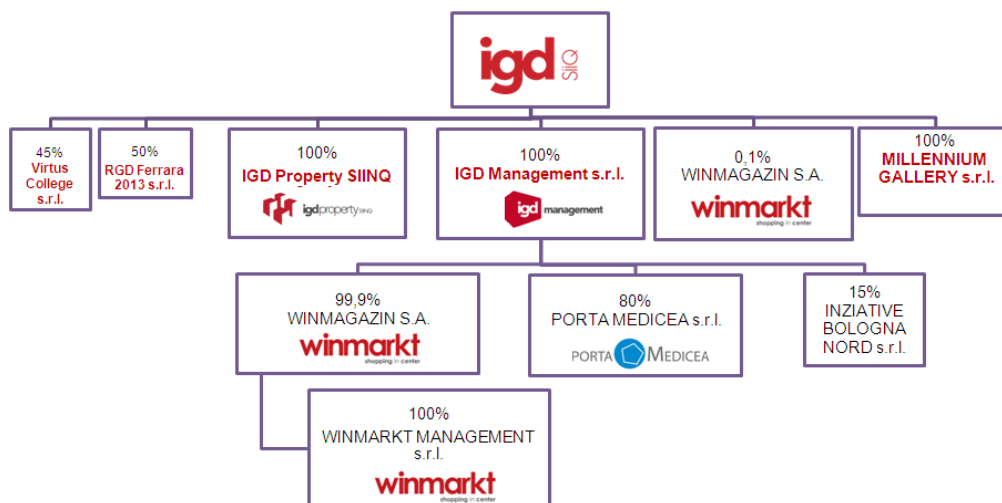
igd SIIQ

45%
Virtus College s.r.l.

50%
RGD Ferrara 2013 s.r.l.

100%
IGD Property SIINQ
igdproperty SIINQ

100%
IGD Management s.r.l.
igd management

0,1%
WINMAGAZIN S.A.
winmarkt
shopping in center

100%
MILLENNIUM GALLERY s.r.l.

99,9%
WINMAGAZIN S.A.
winmarkt
shopping in center

80%
PORTA MEDICEA s.r.l.
PORTA MEDICEA

15%
INZIATIVE BOLOGNA NORD s.r.l.

100%
WINMARKT MANAGEMENT s.r.l.
winmarkt
shopping in center